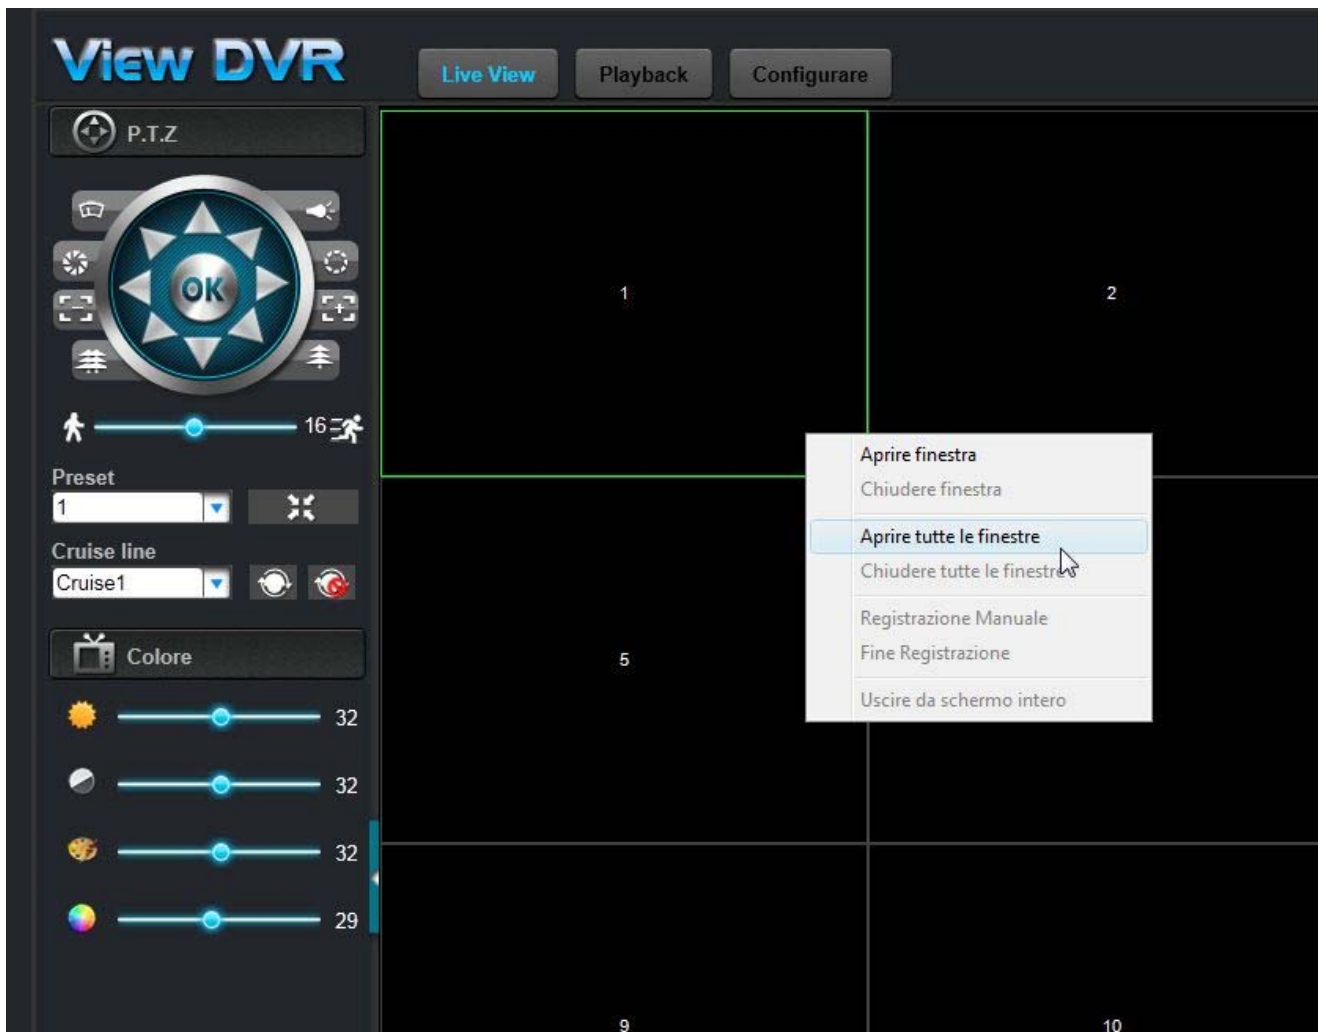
View DVR

Live View
Playback
Configurare

P.T.Z

OK

16

Preset
1

Cruise line
Cruise1

Colore

32

32

32

29

1

2

5

9

10

Aprire finestra
Chiudere finestra
Aprire tutte le finestre
Chiudere tutte le finestre
Registrazione Manuale
Fine Registrazione
Uscire da schermo intero